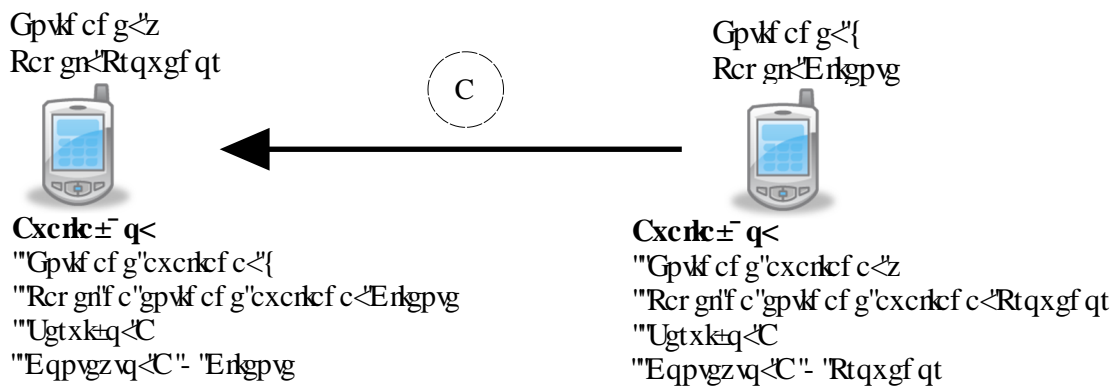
Gpvkf cf g<"z
Rcr gn<"Rtqxgf qt

C

Gpvkf cf g<"{
Rcr gn<"Erkgpvg

**Cxcrkc±¯q<**
""Gpvkf cf g"cxcrkcf c<"{
""Rcr gn"f c"gpvkf cf g"cxcrkcf c<"Erkgpvg
""Ugtxk±q<"C
""Eqpvgzvq<"C"- "Erkgpvg

**Cxcrkc±¯q<**
""Gpvkf cf g"cxcrkcf c<"z
""Rcr gn"f c"gpvkf cf g"cxcrkcf c<"Rtqxgf qt
""Ugtxk±q<"C
""Eqpvgzvq<"C"- "Rtqxgf qt